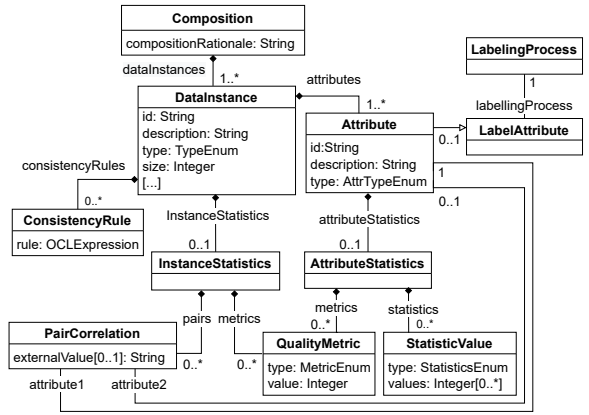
Composition
compositionRationale: String

dataInstances
1..*

attributes

DataInstance
id: String
description: String
type: TypeEnum
size: Integer
[...]

1..*

Attribute
id:String
description: String
type: AttrTypeEnum

0..1

1

0..1

LabelingProcess

1

labellingProcess

LabelAttribute

consistencyRules

0..*

ConsistencyRule
rule: OCLExpression

InstanceStatistics

0..1

InstanceStatistics

attributeStatistics

0..1

AttributeStatistics

pairs

metrics

metrics

statistics

0..*

0..*

PairCorrelation
externalValue[0..1]: String

0..*

0..*

QualityMetric
type: MetricEnum
value: Integer

StatisticValue
type: StatisticsEnum
values: Integer[0..*]

attribute1

attribute2